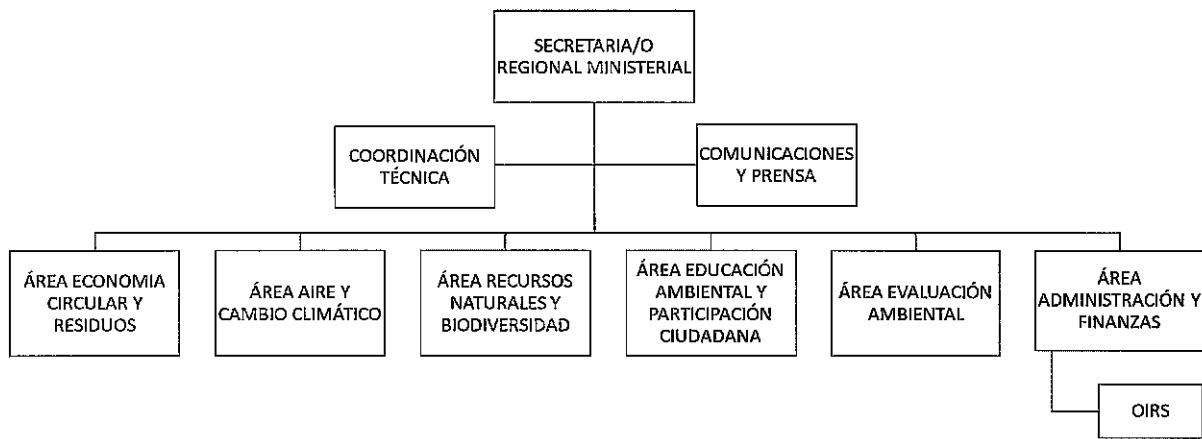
SECRETARIA/O REGIONAL MINISTERIAL

COORDINACIÓN TÉCNICA

COMUNICACIONES Y PRENSA

ÁREA ECONOMIA CIRCULAR Y RESIDUOS

ÁREA AIRE Y CAMBIO CLIMÁTICO

ÁREA RECURSOS NATURALES Y BIODIVERSIDAD

ÁREA EDUCACIÓN AMBIENTAL Y PARTICIPACIÓN CIUDADANA

ÁREA EVALUACIÓN AMBIENTAL

ÁREA ADMINISTRACIÓN Y FINANZAS

OIRS